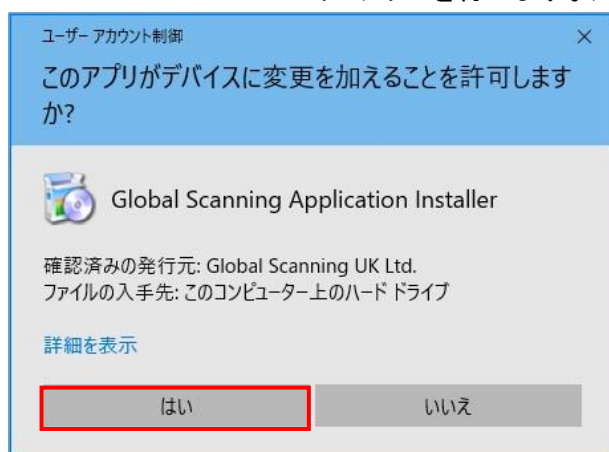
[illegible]

ユーザー アカウント制御

×

このアプリがデバイスに変更を加えることを許可しますか?

Global Scanning Application Installer

確認済みの発行元: Global Scanning UK Ltd.
ファイルの入手先: このコンピューター上のハード ドライブ

詳細を表示

はい

いいえ